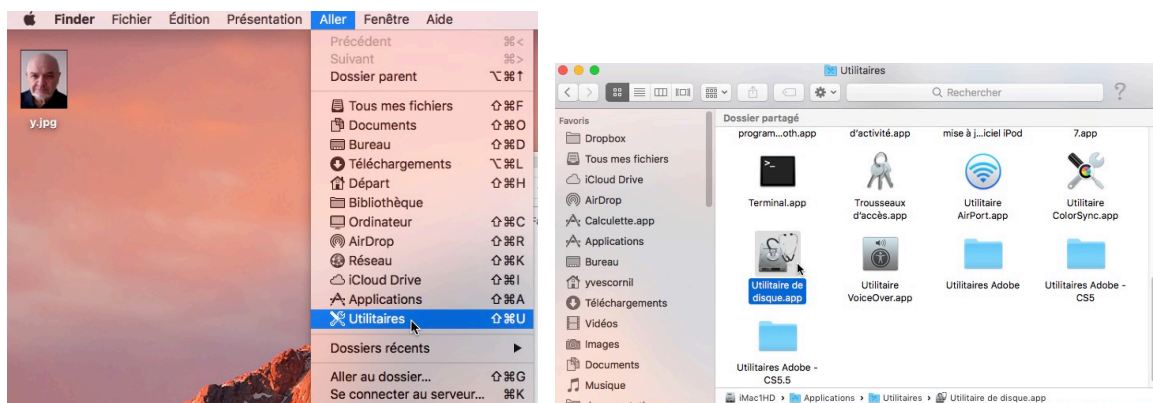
Finder Fichier Édition Présentation Aller Fenêtre Aide

y.jpg

Précédent ⌘<
Suivant ⌘>
Dossier parent ⌥⌘↑
Tous mes fichiers ⇧⌘F
Documents ⇧⌘O
Bureau ⇧⌘D
Téléchargements ⌥⌘L
Départ ⇧⌘H
Bibliothèque
Ordinateur ⇧⌘C
AirDrop ⇧⌘R
Réseau ⇧⌘K
iCloud Drive ⇧⌘I
Applications ⇧⌘A
Utilitaires ⇧⌘U
Dossiers récents ▶
Aller au dossier... ⇧⌘G
Se connecter au serveur... ⌘K

Utilitaires

Q Rechercher

Favoris
Dropbox
Tous mes fichiers
iCloud Drive
AirDrop
Calculette.app
Applications
Bureau
yvescornil
Téléchargements
Vidéos
Images
Documents
Musique

Dossier partagé
program...oth.app d'activité.app mise à j...iciel iPod 7.app
Terminal.app
Trousseaux d'accès.app
Utilitaire AirPort.app
Utilitaire ColorSync.app
Utilitaire de disque.app
Utilitaire VoiceOver.app
Utilitaires Adobe
Utilitaires Adobe - CS5
Utilitaires Adobe - CS5.5

iMac1HD › Applications › Utilitaires › Utilitaire de disque.app